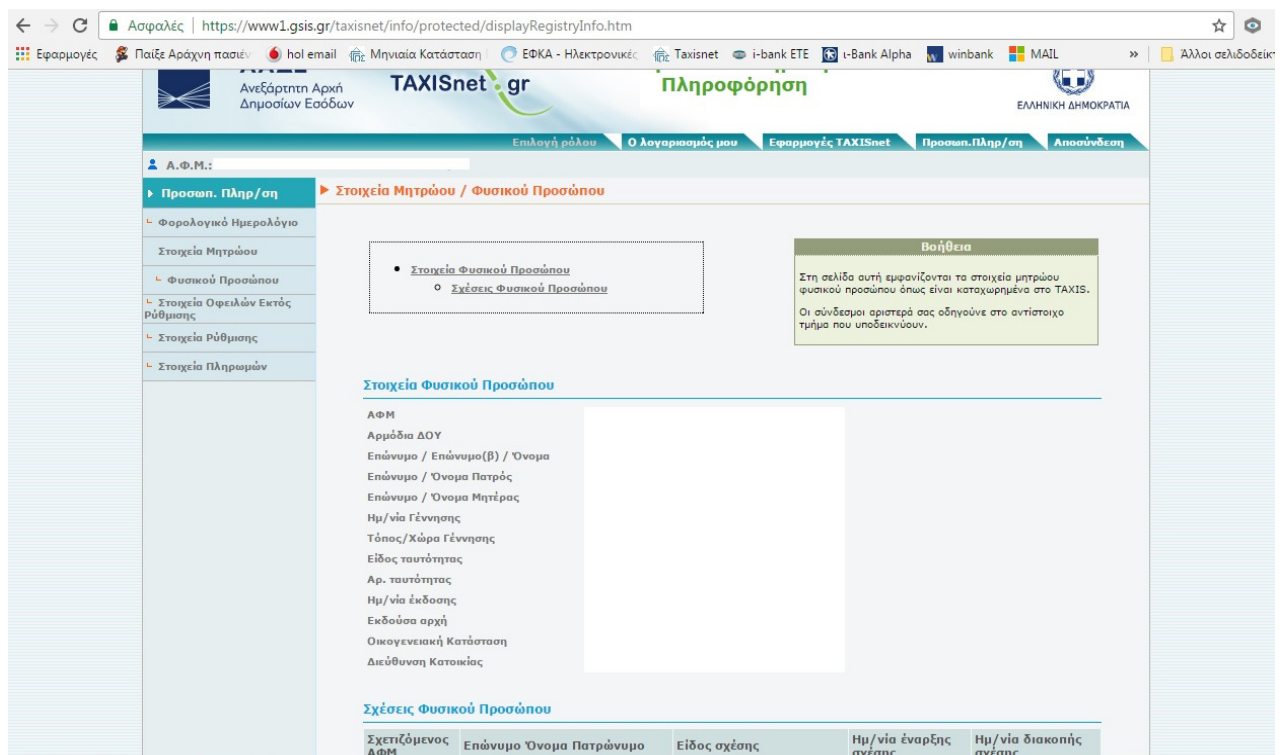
Ασφαλές | https://www1.gsis.gr/taxisnet/info/protected/displayRegistryInfo.htm

Εφαρμογές Παίξε Αράχνη πασιέν hol email Μηνιαία Κατάσταση ΕΦΚΑ - Ηλεκτρονικές Taxisnet i-bank ETE ι-Bank Alpha winbank MAIL » Άλλοι σελιδοδείκτ

Ανεξάρτητη Αρχή Δημοσίων Εσόδων

TAXISnet.gr

Πληροφόρηση

ΕΛΛΗΝΙΚΗ ΔΗΜΟΚΡΑΤΙΑ

Επιλογή ρόλου | Ο λογαριασμός μου | Εφαρμογές TAXISnet | Προσωπ.Πληρ/ση | Αποσύνδεση

Α.Φ.Μ.:

Προσωπ. Πληρ/ση
Φορολογικό Ημερολόγιο
Στοιχεία Μητρώου
Φυσικού Προσώπου
Στοιχεία Οφειλών Εκτός Ρύθμισης
Στοιχεία Ρύθμισης
Στοιχεία Πληρωμών

Στοιχεία Μητρώου / Φυσικού Προσώπου

- Στοιχεία Φυσικού Προσώπου
  - Σχέσεις Φυσικού Προσώπου

Βοήθεια

Στη σελίδα αυτή εμφανίζονται τα στοιχεία μητρώου φυσικού προσώπου όπως είναι καταχωρημένα στο TAXIS.

Οι σύνδεσμοι αριστερά σας οδηγούνε στο αντίστοιχο τμήμα που υποδεικνύουν.

Στοιχεία Φυσικού Προσώπου

ΑΦΜ
Αρμόδια ΔΟΥ
Επώνυμο / Επώνυμο(β) / Όνομα
Επώνυμο / Όνομα Πατρός
Επώνυμο / Όνομα Μητέρας
Ημ/νία Γέννησης
Τόπος/Χώρα Γέννησης
Είδος ταυτότητας
Αρ. ταυτότητας
Ημ/νία έκδοσης
Εκδούσα αρχή
Οικογενειακή Κατάσταση
Διεύθυνση Κατοικίας

Σχέσεις Φυσικού Προσώπου

| Σχετιζόμενος ΑΦΜ | Επώνυμο Όνομα Πατρώνυμο | Είδος σχέσης | Ημ/νία έναρξης σχέσης | Ημ/νία διακοπής σχέσης |